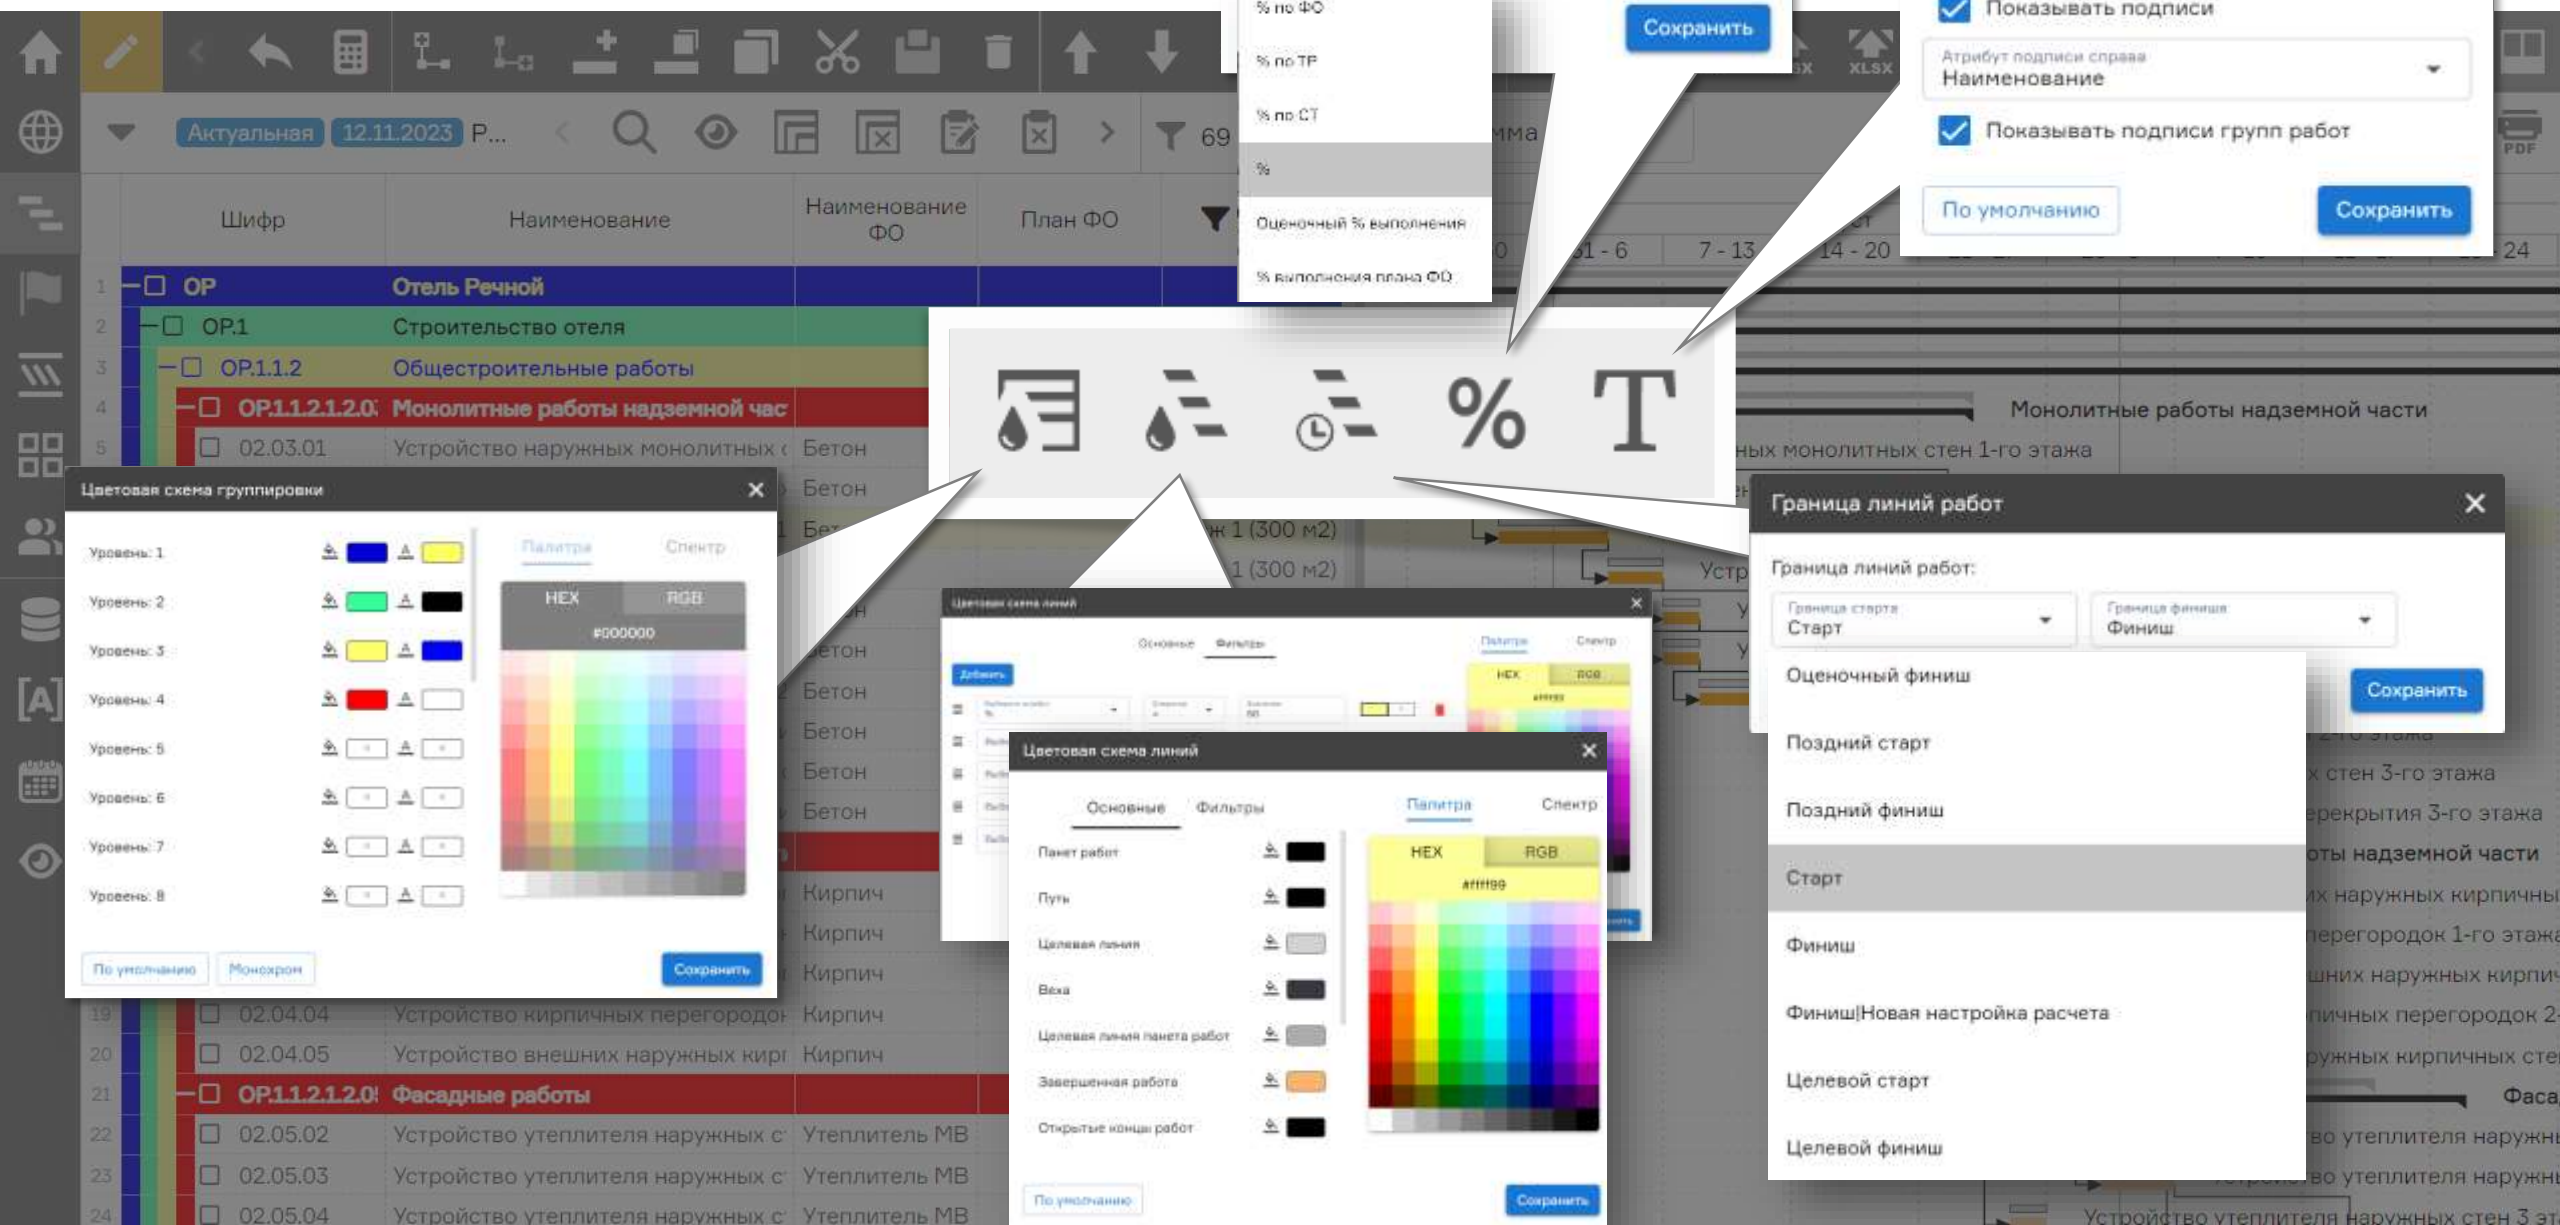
Актуальная 12.11.2023 Р...

69

Шифр | Наименование | Наименование ФО | План ФО

1 ОР Отель Речной
2 ОР.1 Строительство отеля
3 ОР.1.1.2 Общестроительные работы
4 ОР.1.1.2.1.2.0 Монолитные работы надземной час
5 02.03.01 Устройство наружных монолитных Бетон

Бетон
Бетон
Бетон
Бетон
Бетон
Кирпич
Кирпич
Кирпич
19 02.04.04 Устройство кирпичных перегородо Кирпич
20 02.04.05 Устройство внешних наружных кирп Кирпич
21 ОР.1.1.2.1.2.0 Фасадные работы
22 02.05.02 Устройство утеплителя наружных с Утеплитель МВ
23 02.05.03 Устройство утеплителя наружных с Утеплитель МВ
24 02.05.04 Устройство утеплителя наружных с Утеплитель МВ

% по ФО
% по ТР
% по СТ
%
Оценочный % выполнения
% выполнения плана ФО

Сохранить

Показывать подписи
Атрибут подписи справа
Наименование
Показывать подписи групп работ
По умолчанию
Сохранить

XLSX
PDF

7 - 13
14 - 20
24

Монолитные работы надземной части
ных монолитных стен 1-го этажа

Цветовая схема группировки
Уровень: 1
Уровень: 2
Уровень: 3
Уровень: 4
Уровень: 5
Уровень: 6
Уровень: 7
Уровень: 8
Палитра
Спектр
HEX
RGB
#000000
По умолчанию
Монохром
Сохранить

Цветовая схема линий
Основные
Фильтры
Добавить
Палитра
Спектр
HEX
RGB

Цветовая схема линий
Основные
Фильтры
Палитра
Спектр
Пакет работ
Путь
Целевая линия
Веха
Целевая линия пакета работ
Завершенная работа
Открытые концы работ
HEX
RGB
#ffff99
По умолчанию
Сохранить

Граница линий работ
Граница линий работ:
Граница старта
Старт
Граница финиша
Финиш
Оценочный финиш
Поздний старт
Поздний финиш
Старт
Финиш
Финиш|Новая настройка расчета
Целевой старт
Целевой финиш
Сохранить